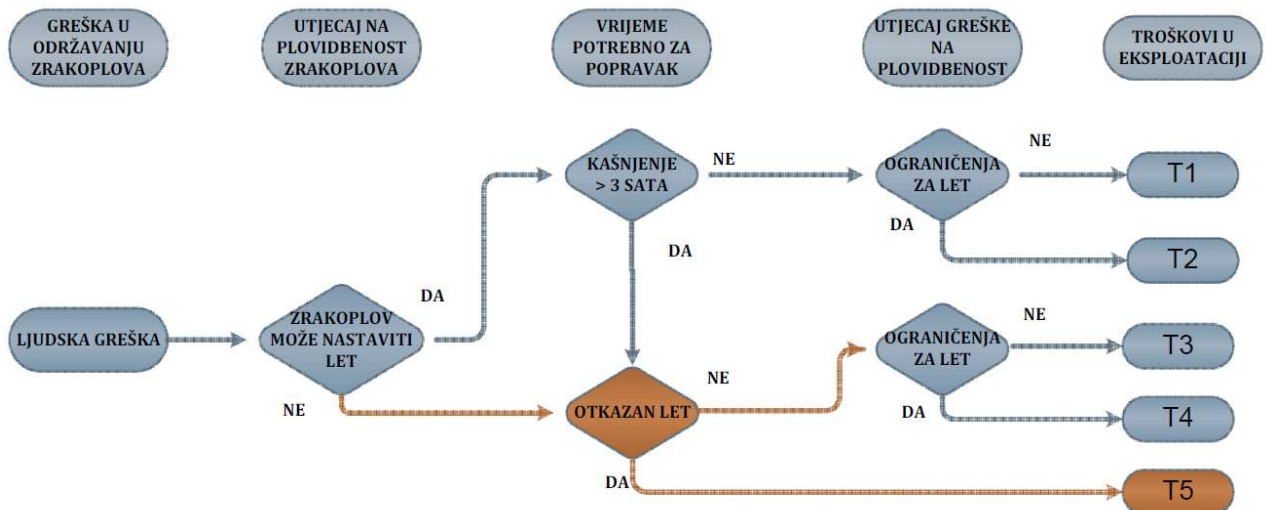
GREŠKA U ODRŽAVANJU ZRAKOPLOVA

UTJECAJ NA PLOVIDBENOST ZRAKOPLOVA

VRIJEME POTREBNO ZA POPRAVAK

UTJECAJ GREŠKE NA PLOVIDBENOST

TROŠKOVI U EKSPLOATACIJI

KAŠNJENJE > 3 SATA

NE

OGRANIČENJA ZA LET

NE

T1

DA

T2

DA

DA

LJUDSKA GREŠKA

ZRAKOPLOV MOŽE NASTAVITI LET

OGRANIČENJA ZA LET

NE

T3

NE

NE

OTKAZAN LET

DA

T4

DA

T5